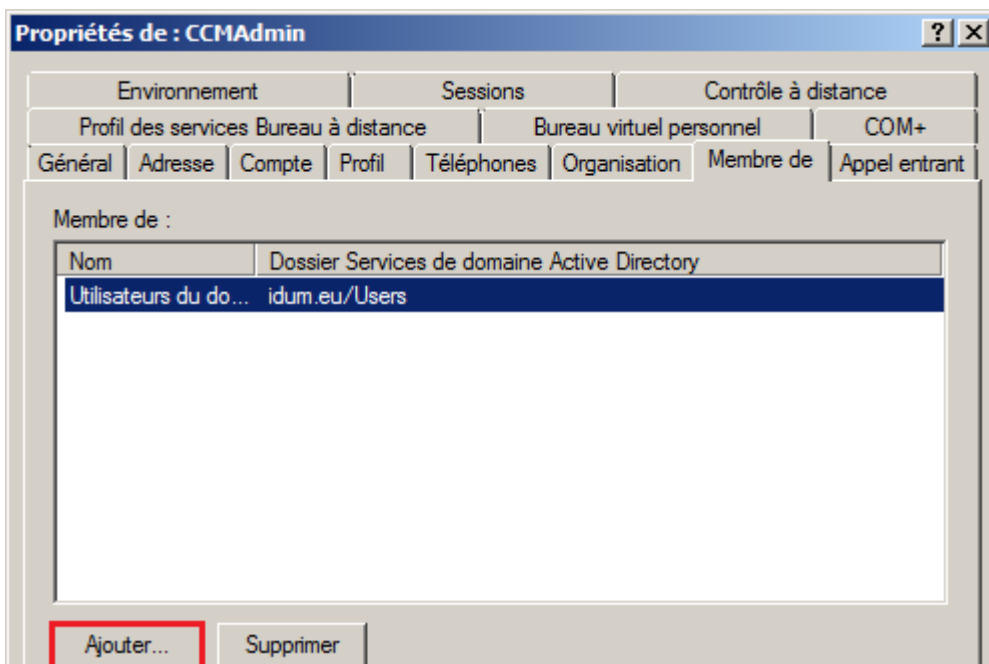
Propriétés de : CCMAdmin

? X

Environnement | Sessions | Contrôle à distance

Profil des services Bureau à distance | Bureau virtuel personnel | COM+

Général | Adresse | Compte | Profil | Téléphones | Organisation | Membre de | Appel entrant

Membre de :

| Nom | Dossier Services de domaine Active Directory |
|---|---|
| Utilisateurs du do... | idum.eu/Users |

Ajouter... Supprimer